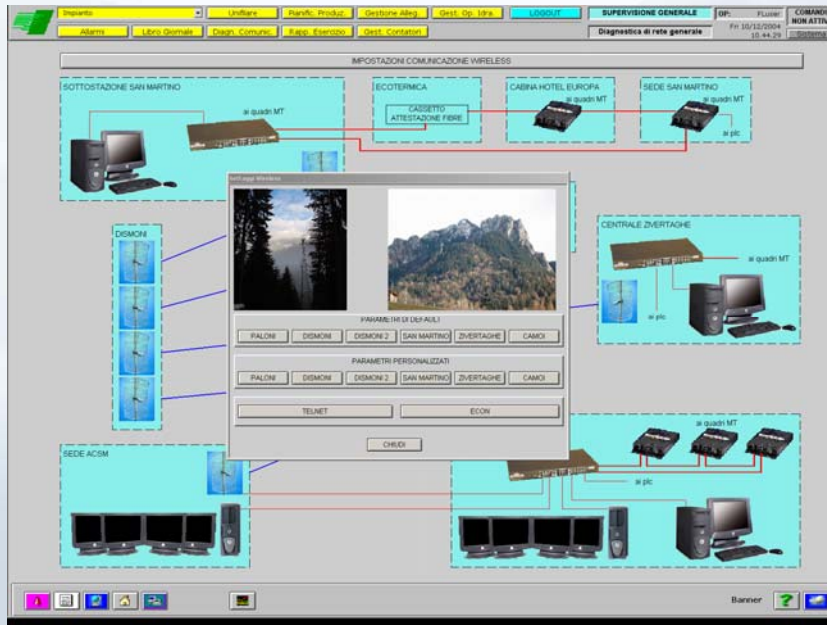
Impianto | Unifilare | Pianific. Produz. | Gestione Alleg. | Gest. Op. Idra. | LOGOUT | SUPERVISIONE GENERALE | OP: FLuser | COMANDI NON ATTIVI

Allarmi | Libro Giornale | Diagn. Comunic. | Rapp. Esercizio | Gest. Contatori | Diagnostica di rete generale | Fri 10/12/2004 10.44.29 | Sistema

IMPOSTAZIONI COMUNICAZIONE WIRELESS

SOTTOSTAZIONE SAN MARTINO

ai quadri MT

ECOTERMICA

CASSETTO ATTESTAZIONE FIBRE

CABINA HOTEL EUROPA

ai quadri MT

SEDE SAN MARTINO

ai quadri MT

ai plc

DISMONI

CENTRALE ZIVERTAGHE

ai quadri MT

ai plc

Settaggi Wireless

PARAMETRI DI DEFAULT

PALONI | DISMONI | DISMONI 2 | SAN MARTINO | ZIVERTAGHE | CAMOI

PARAMETRI PERSONALIZZATI

PALONI | DISMONI | DISMONI 2 | SAN MARTINO | ZIVERTAGHE | CAMOI

TELNET | ECON

CHIUDI

SEDE ACSM

ai quadri MT

ai plc

Banner